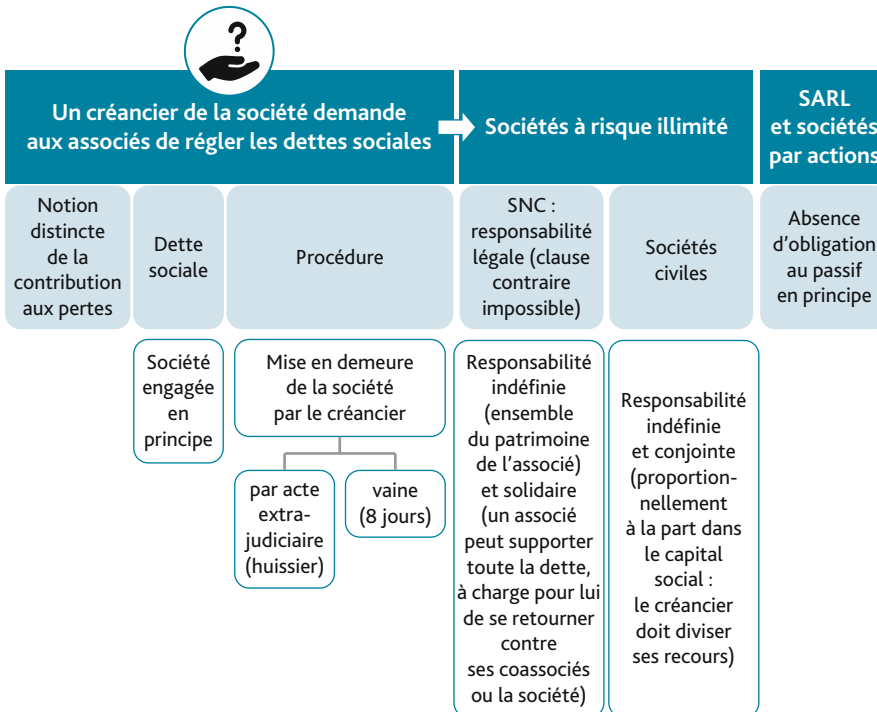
?

Un créancier de la société demande aux associés de régler les dettes sociales

Sociétés à risque illimité

SARL et sociétés par actions

Notion distincte de la contribution aux pertes

Dette sociale

Procédure

SNC : responsabilité légale (clause contraire impossible)

Sociétés civiles

Absence d'obligation au passif en principe

Société engagée en principe

Mise en demeure de la société par le créancier

par acte extrajudiciaire (huissier)

vaine (8 jours)

Responsabilité indéfinie (ensemble du patrimoine de l'associé) et solidaire (un associé peut supporter toute la dette, à charge pour lui de se retourner contre ses coassociés ou la société)

Responsabilité indéfinie et conjointe (proportionnellement à la part dans le capital social : le créancier doit diviser ses recours)